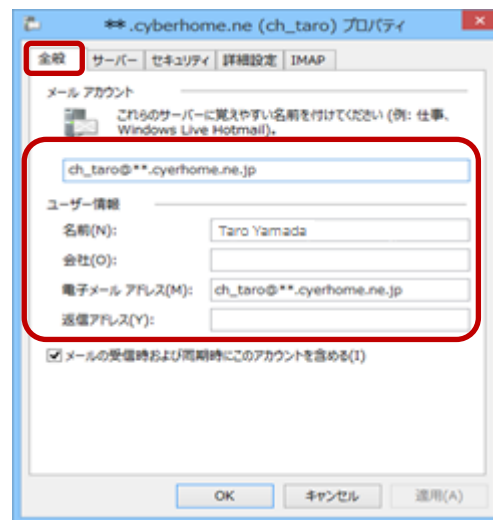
**.cyberhome.ne (ch_taro) プロパティ

全般 | サーバー | セキュリティ | 詳細設定 | IMAP

メール アカウント

これらのサーバーに覚えやすい名前を付けてください (例: 仕事、Windows Live Hotmail)。

ch_taro@**.cyerhome.ne.jp

ユーザー情報

名前(N): Taro Yamada

会社(O):

電子メール アドレス(M): ch_taro@**.cyerhome.ne.jp

返信アドレス(Y):

メールの受信時および同期時にこのアカウントを含める(I)

OK | キャンセル | 適用(A)